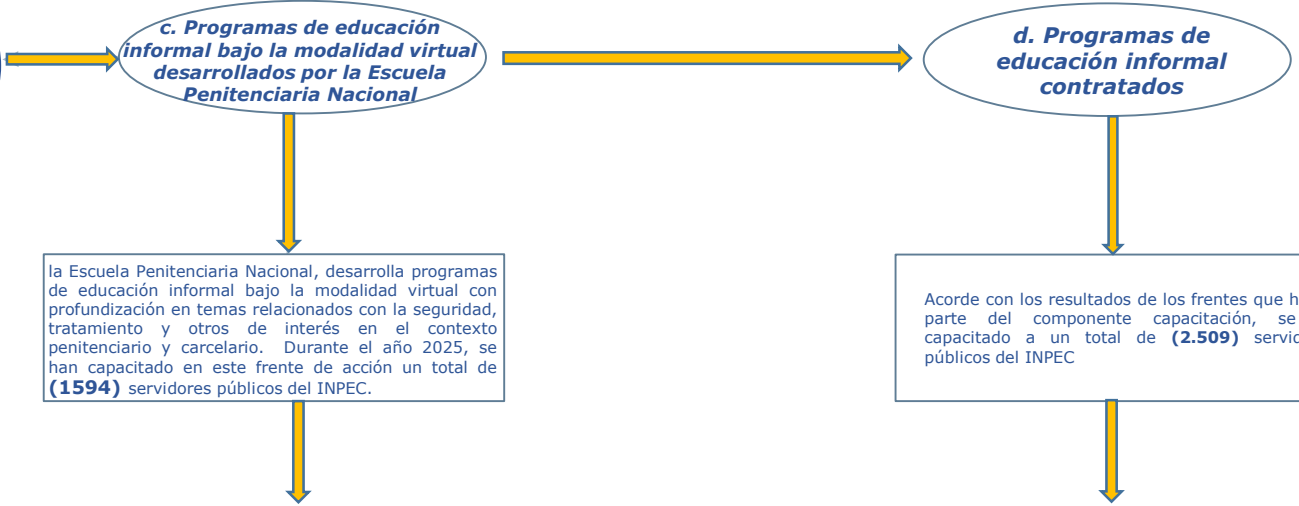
c. Programas de educación informal bajo la modalidad virtual desarrollados por la Escuela Penitenciaria Nacional

d. Programas de educación informal contratados

la Escuela Penitenciaria Nacional, desarrolla programas de educación informal bajo la modalidad virtual con profundización en temas relacionados con la seguridad, tratamiento y otros de interés en el contexto penitenciario y carcelario. Durante el año 2025, se han capacitado en este frente de acción un total de **(1594)** servidores públicos del INPEC.

Acorde con los resultados de los frentes que h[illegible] parte del componente capacitación, se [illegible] capacitado a un total de **(2.509)** servi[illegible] públicos del INPEC